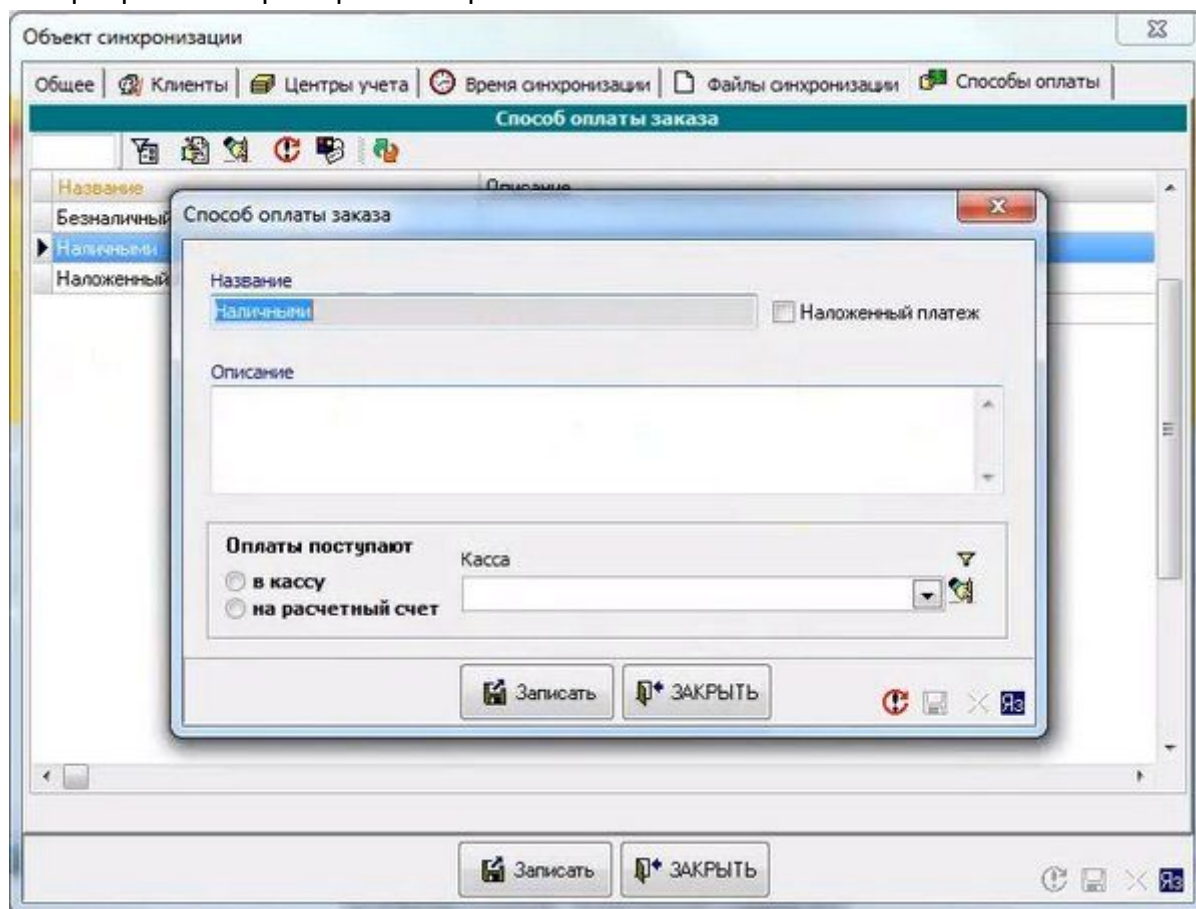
Объект синхронизации

Общее | Клиенты | Центры учета | Время синхронизации | Файлы синхронизации | Способы оплаты

Способ оплаты заказа

| Название | Описание |
|---|---|
| Безналичный | |
| Наличными | |
| Наложенный | |

Способ оплаты заказа

Название
Наличными

Наложенный платеж

Описание

Оплаты поступают
в кассу
на расчетный счет

Касса

Записать
ЗАКРЫТЬ

Яз

Записать
ЗАКРЫТЬ

Яз